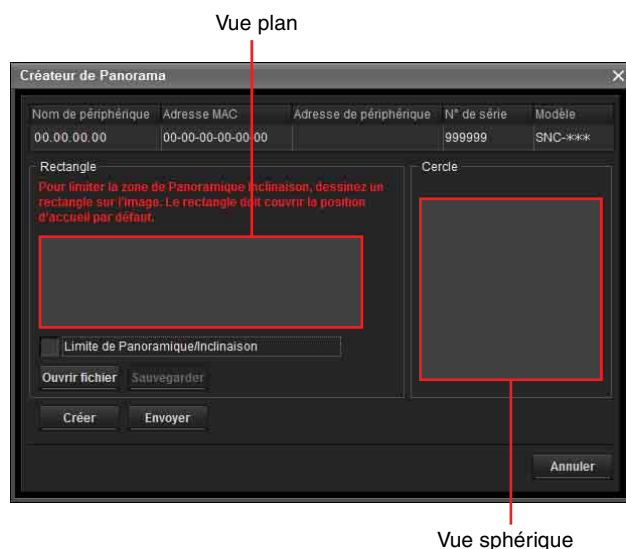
Vue plan

Créateur de Panorama

| Nom de périphérique | Adresse MAC | Adresse de périphérique | N° de série | Modèle |
|---|---|---|---|---|
| 00.00.00.00 | 00-00-00-00-00-00 | | 999999 | SNC-*** |

Rectangle

Pour limiter la zone de Panoramique Inclinaison, dessinez un rectangle sur l'image. Le rectangle doit couvrir la position d'accueil par défaut.

Cercle

Limite de Panoramique/Inclinaison

Ouvrir fichier

Sauvegarder

Créer

Envoyer

Annuler

Vue sphérique